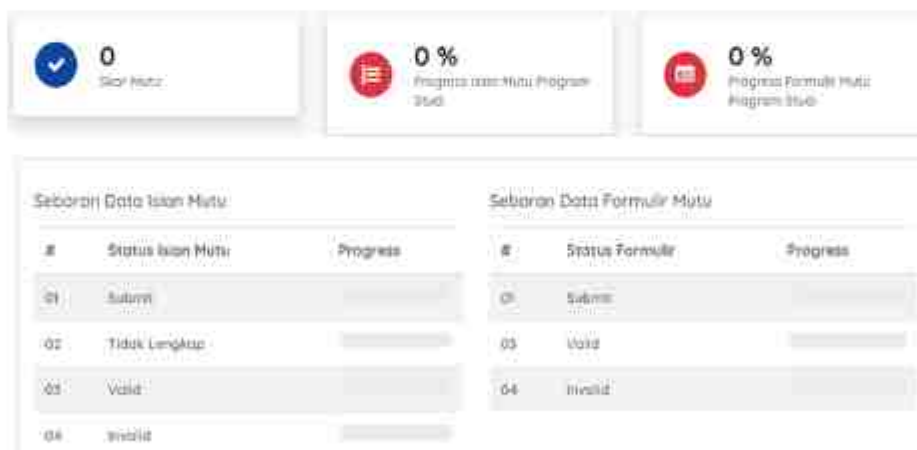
0
Skor Mutu

0 %
Progress Isian Mutu Program Studi

0 %
Progress Formulir Mutu Program Studi

Sebaran Data Isian Mutu

| # | Status Isian Mutu | Progress |
|---|---|---|
| 01 | Submit | |
| 02 | Tidak Lengkap | |
| 03 | Valid | |
| 04 | Invalid | |

Sebaran Data Formulir Mutu

| # | Status Formulir | Progress |
|---|---|---|
| 01 | Submit | |
| 03 | Valid | |
| 04 | Invalid | |